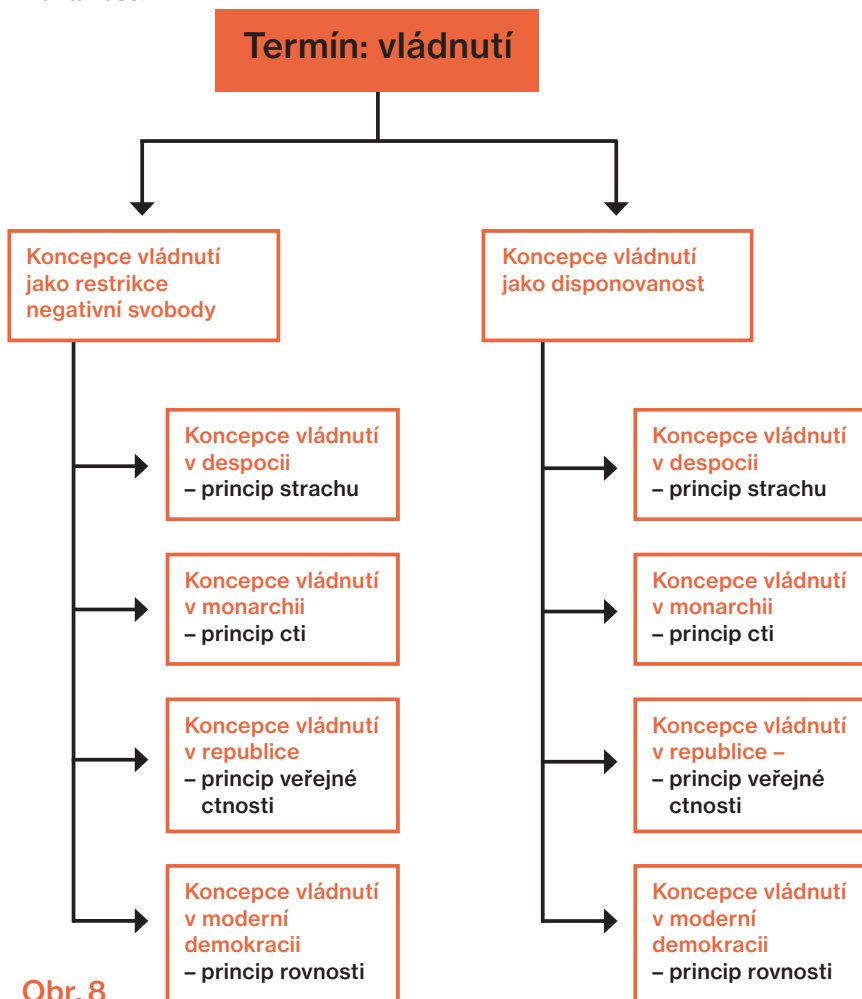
Termín: vládnutí

Koncepce vládnutí jako restrikce negativní svobody

Koncepce vládnutí v despocii – princip strachu

Koncepce vládnutí v monarchii – princip cti

Koncepce vládnutí v republice – princip veřejné ctnosti

Koncepce vládnutí v moderní demokracii – princip rovnosti

Koncepce vládnutí jako disponovanost

Koncepce vládnutí v despocii – princip strachu

Koncepce vládnutí v monarchii – princip cti

Koncepce vládnutí v republice – – princip veřejné ctnosti

Koncepce vládnutí v moderní demokracii – princip rovnosti

Obr. 8